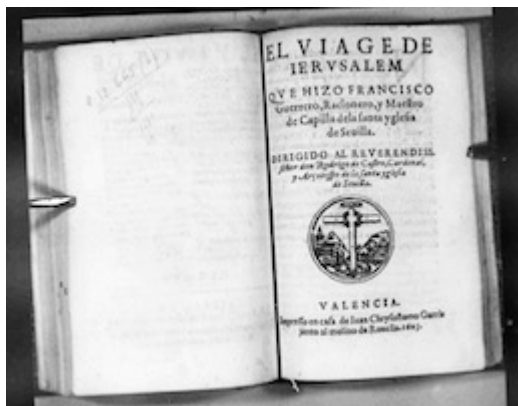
EL VIAGE DE IERVSALEM

QVE HIZO FRANCISCO Guerrero, Racionero, y Maestro de Capilla de la santa yglesia de Seuilla.

DIRIGIDO AL REVERENDISS. señor don Rodrigo de Castro, Cardenal, y Arçobispo de la santa yglesia de Seuilla.

VALENCIA.

Impresso en casa de Iuan Chrysostomo Garriz junto al molino de Rouella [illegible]